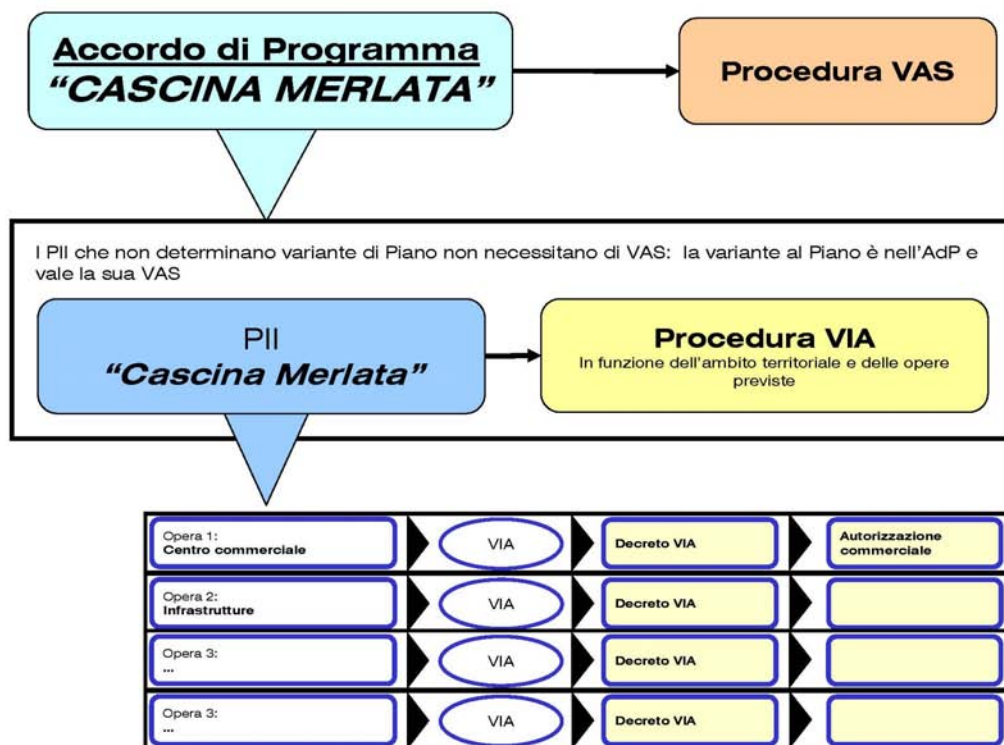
Accordo di Programma
"CASCINA MERLATA"

Procedura VAS

I PII che non determinano variante di Piano non necessitano di VAS: la variante al Piano è nell'AdP e vale la sua VAS

PII
"Cascina Merlata"

Procedura VIA
In funzione dell'ambito territoriale e delle opere previste

| | | | |
|---|---|---|---|
| Opera 1: Centro commerciale | VIA | Decreto VIA | Autorizzazione commerciale |
| Opera 2: Infrastrutture | VIA | Decreto VIA | |
| Opera 3: ... | VIA | Decreto VIA | |
| Opera 3: ... | VIA | Decreto VIA | |